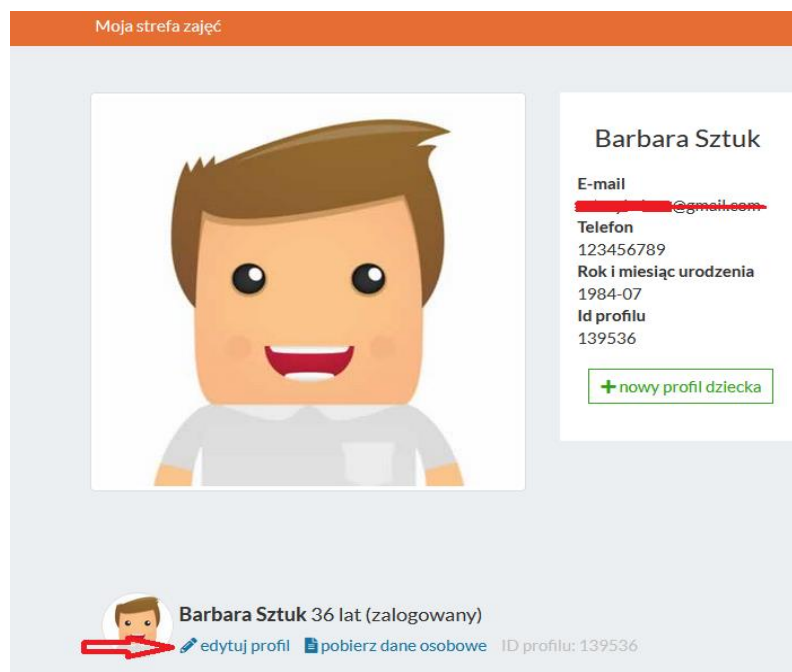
Moja strefa zajęć

Barbara Sztuk

E-mail
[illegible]@gmail.com
Telefon
123456789
Rok i miesiąc urodzenia
1984-07
Id profilu
139536

+ nowy profil dziecka

Barbara Sztuk 36 lat (zalogowany)
edytuj profil pobierz dane osobowe ID profilu: 139536